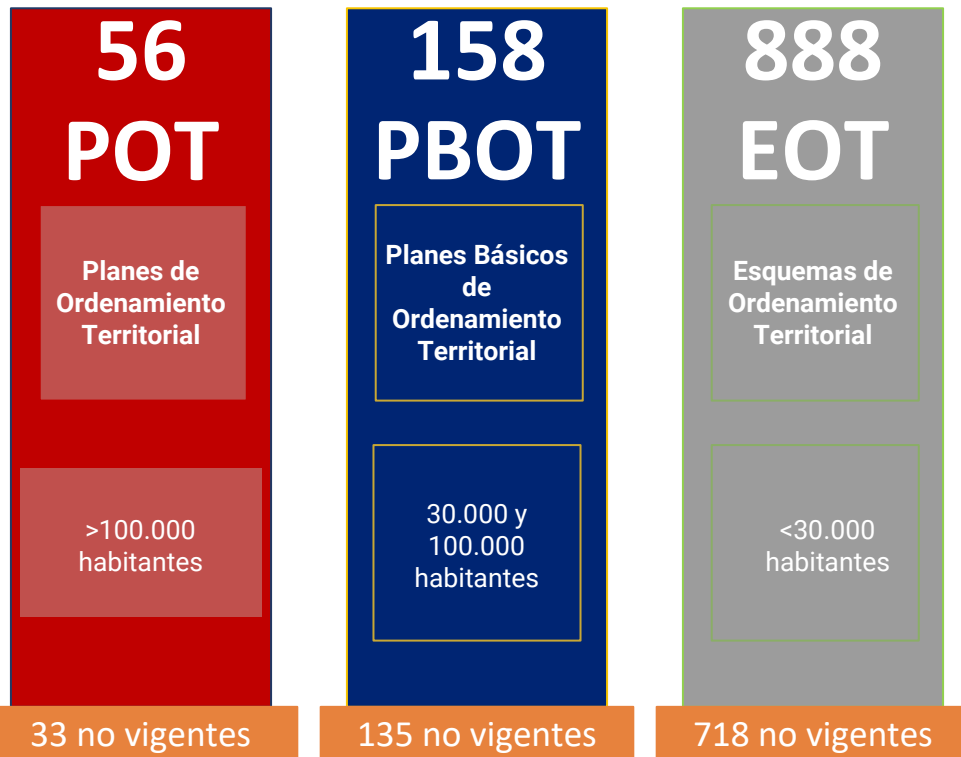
56
POT

Planes de Ordenamiento Territorial

>100.000 habitantes

33 no vigentes

158
PBOT

Planes Básicos de Ordenamiento Territorial

30.000 y 100.000 habitantes

135 no vigentes

888
EOT

Esquemas de Ordenamiento Territorial

<30.000 habitantes

718 no vigentes